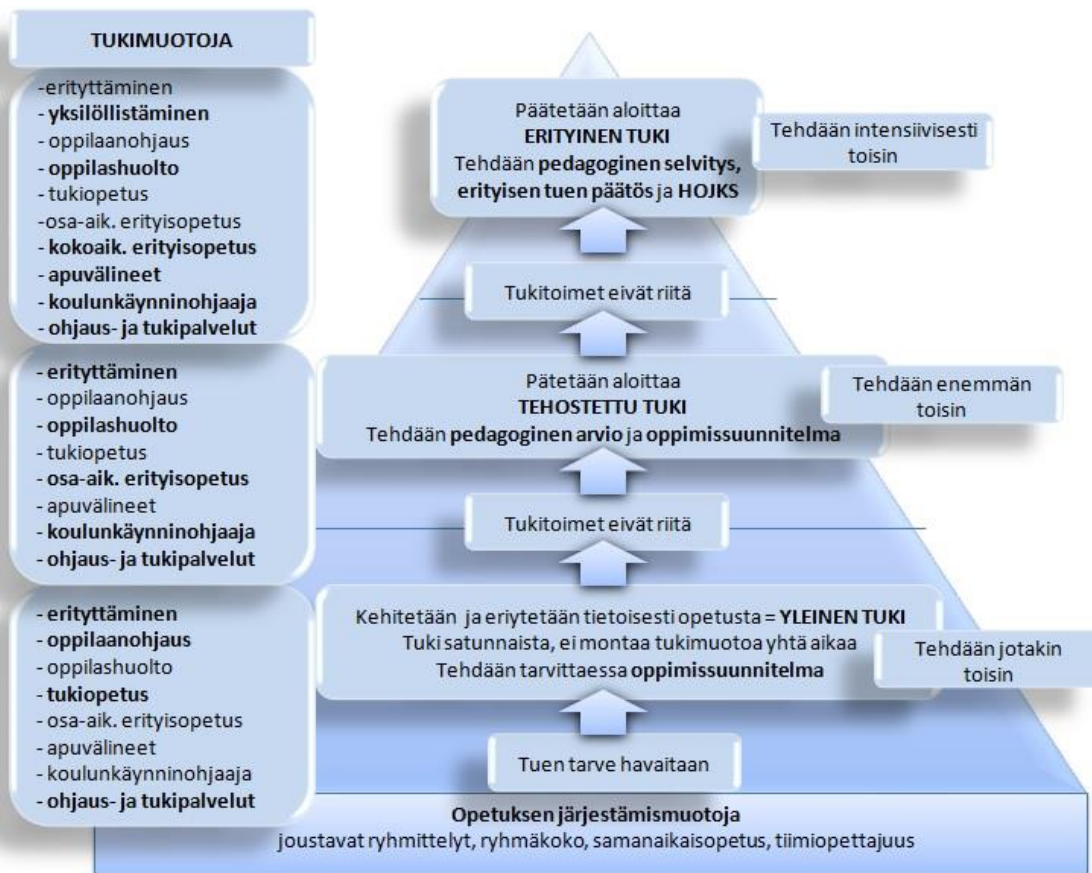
TUKIMUOTOJA

-eriyttäminen
- yksilöllistäminen
- oppilaanohjaus
- oppilashuolto
- tukiopetus
-osa-aik. erityisopetus
- kokoaik. erityisopetus
- apuvälineet
- koulunkäynninohjaaja
- ohjaus- ja tukipalvelut

- eriyttäminen
- oppilaanohjaus
- oppilashuolto
- tukiopetus
- osa-aik. erityisopetus
- apuvälineet
- koulunkäynninohjaaja
- ohjaus- ja tukipalvelut

- eriyttäminen
- oppilaanohjaus
- oppilashuolto
- tukiopetus
- osa-aik. erityisopetus
- apuvälineet
- koulunkäynninohjaaja
- ohjaus- ja tukipalvelut

Päätetään aloittaa
ERITYINEN TUKI
Tehdään pedagoginen selvitys, erityisen tuen päätös ja HOJKS

Tehdään intensiivisesti toisin

Tukitoimet eivät riitä

Pätetään aloittaa
TEHOSTETTU TUKI
Tehdään pedagoginen arvio ja oppimissuunnitelma

Tehdään enemmän toisin

Tukitoimet eivät riitä

Kehitetään ja eriytetään tietoisesti opetusta = YLEINEN TUKI
Tuki satunnaista, ei montaa tukimuotoa yhtä aikaa
Tehdään tarvittaessa oppimissuunnitelma

Tehdään jotakin toisin

Tuen tarve havaitaan

Opetuksen järjestämismuotoja
joustavat ryhmittelyt, ryhmäkoko, samanaikaisopetus, tiimiopettajuus